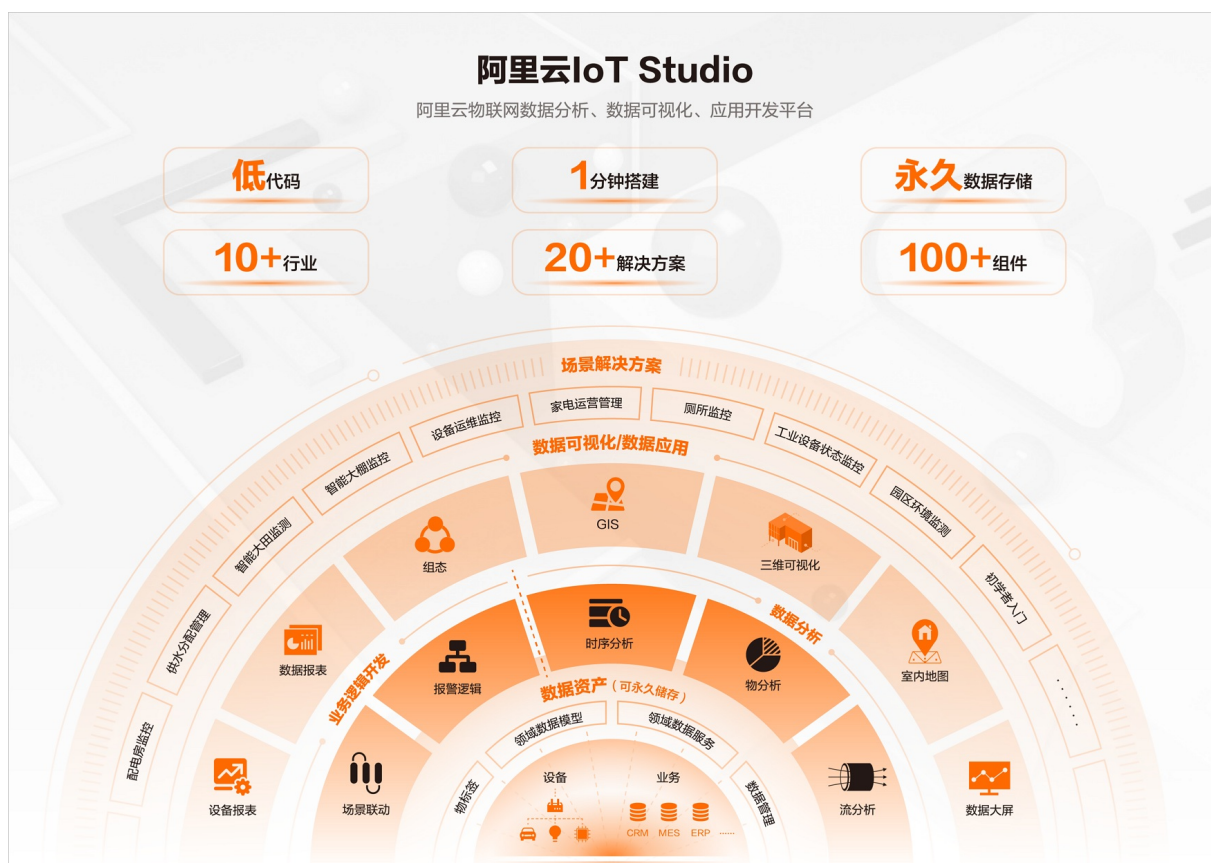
阿里云IoT Studio

阿里云物联网数据分析、数据可视化、应用开发平台

低代码

1分钟搭建

永久数据存储

10+行业

20+解决方案

100+组件

场景解决方案

配电房监控
供水分配管理
智能大田监测
智能大棚监控
设备运维监控
家电运营管理
厕所监控
工业设备状态监控
园区环境监测
初学者入门
……

数据可视化/数据应用

设备报表
数据报表
组态
GIS
三维可视化
室内地图
数据大屏

业务逻辑开发

场景联动
报警逻辑
时序分析

数据分析

物分析
流分析

数据资产（可永久储存）

物标签
领域数据模型
领域数据服务
数据管理

设备
业务
CRM
MES
ERP
……